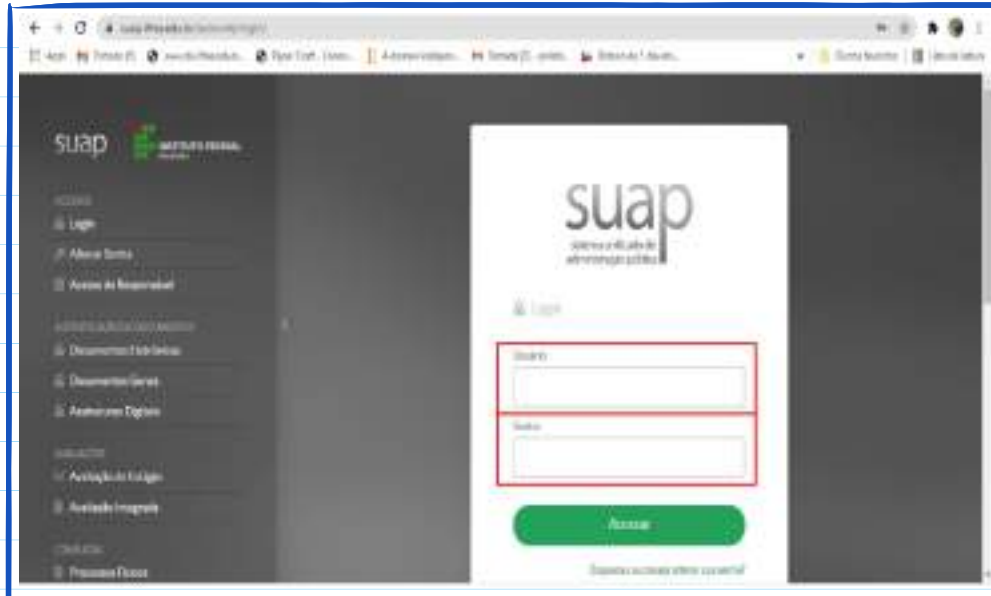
suap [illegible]

suap

INSTITUTO FEDERAL

ACESSO

Login

Alterar Senha

Acesso do Responsável

AUTENTICAÇÃO DE DOCUMENTOS

Documentos Eletrônicos

Documentos Gerais

Assinaturas Digitais

AVALIAÇÃO

Avaliação de Estágio

Avaliação Integrada

CONSULTA

Processos Físicos

suap

sistema unificado de administração pública

Login

Usuário

Senha

Acessar

Esqueceu ou deseja alterar sua senha?